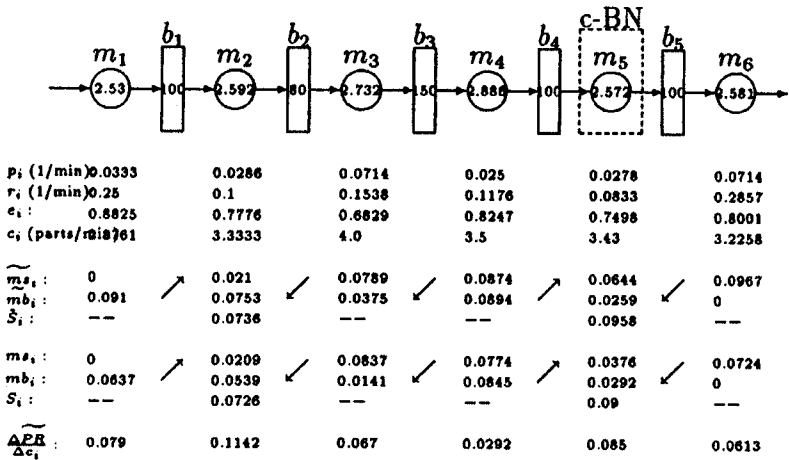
c-BN

$m_1$ 2.53 $b_1$ 100 $m_2$ 2.592 $b_2$ 80 $m_3$ 2.732 $b_3$ 150 $m_4$ 2.886 $b_4$ 100 $m_5$ 2.572 $b_5$ 100 $m_6$ 2.581

| | $m_1$ | $m_2$ | $m_3$ | $m_4$ | $m_5$ | $m_6$ |
|---|---|---|---|---|---|---|
| $p_i$ (1/min) | 0.0333 | 0.0286 | 0.0714 | 0.025 | 0.0278 | 0.0714 |
| $r_i$ (1/min) | 0.25 | 0.1 | 0.1538 | 0.1176 | 0.0833 | 0.2857 |
| $e_i$ : | 0.8825 | 0.7776 | 0.6829 | 0.8247 | 0.7498 | 0.8001 |
| $c_i$ (parts/min) | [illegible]61 | 3.3333 | 4.0 | 3.5 | 3.43 | 3.2258 |
| $\widetilde{ms}_i$ : | 0 | 0.021 | 0.0789 | 0.0874 | 0.0644 | 0.0967 |
| $\widetilde{mb}_i$ : | 0.091 | 0.0753 | 0.0375 | 0.0894 | 0.0259 | 0 |
| $\tilde{S}_i$ : | -- | 0.0736 | -- | -- | 0.0958 | -- |
| $ms_i$ : | 0 | 0.0209 | 0.0837 | 0.0774 | 0.0376 | 0.0724 |
| $mb_i$ : | 0.0637 | 0.0539 | 0.0141 | 0.0845 | 0.0292 | 0 |
| $S_i$ : | -- | 0.0726 | -- | -- | 0.09 | -- |
| $\frac{\Delta PR}{\Delta c_i}$ : | 0.079 | 0.1142 | 0.067 | 0.0292 | 0.085 | 0.0613 |